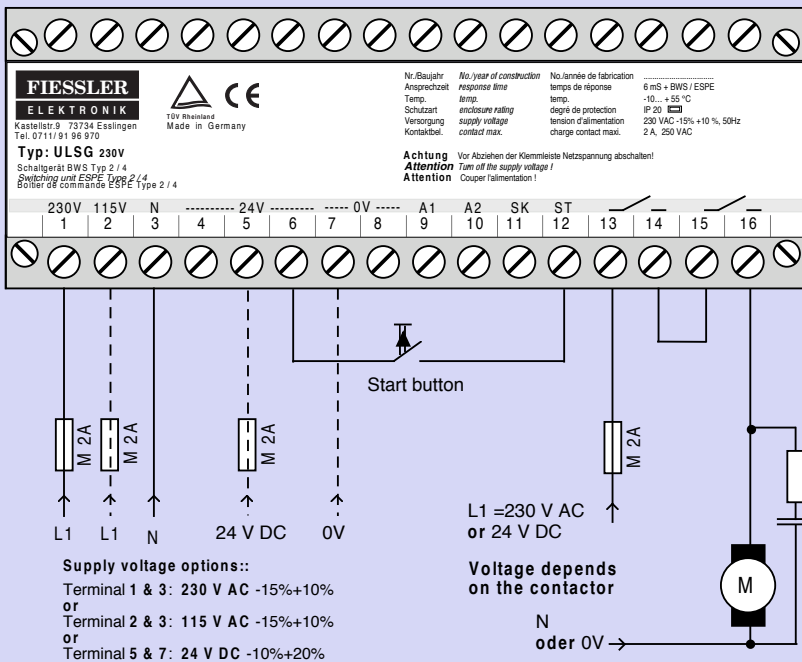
FIESSLER
ELEKTRONIK
Kastellstr.9 73734 Esslingen
Tel. 0711/ 91 96 970

TÜV Rheinland
Made in Germany

Typ: ULSG 230V
Schaltgerät BWS Typ 2 / 4
Switching unit ESPE Type 2 / 4
Boîtier de commande ESPE Type 2 / 4

| Nr./Baujahr | No./year of construction | No./année de fabrication | .............................. |
|---|---|---|---|
| Ansprechzeit | response time | temps de réponse | 6 mS + BWS / ESPE |
| Temp. | temp. | temp. | -10... + 55 °C |
| Schutzart | enclosure rating | degré de protection | IP 20 |
| Versorgung | supply voltage | tension d'alimentation | 230 VAC -15% +10 %, 50Hz |
| Kontaktbel. | contact max. | charge contact maxi. | 2 A, 250 VAC |

Achtung Vor Abziehen der Klemmleiste Netzspannung abschalten!
Attention Turn off the supply voltage !
Attention Couper l'alimentation !

230V 115V N ---------- 24V ---------- ----- 0V ----- A1 A2 SK ST
1 2 3 4 5 6 7 8 9 10 11 12 13 14 15 16

Start button

M 2A M 2A M 2A M 2A

L1 L1 N 24 V DC 0V

L1 =230 V AC
or 24 V DC

Supply voltage options::
Terminal 1 & 3: 230 V AC -15%+10%
or
Terminal 2 & 3: 115 V AC -15%+10%
or
Terminal 5 & 7: 24 V DC -10%+20%

Voltage depends on the contactor

N
oder 0V

M